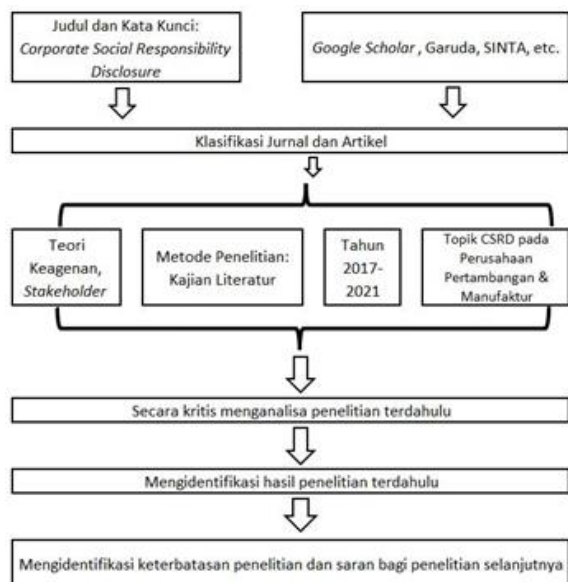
Judul dan Kata Kunci: *Corporate Social Responsibility Disclosure*

*Google Scholar* , Garuda, SINTA, etc.

Klasifikasi Jurnal dan Artikel

Teori Keagenan, *Stakeholder*

Metode Penelitian: Kajian Literatur

Tahun 2017-2021

Topik CSRD pada Perusahaan Pertambangan & Manufaktur

Secara kritis menganalisa penelitian terdahulu

Mengidentifikasi hasil penelitian terdahulu

Mengidentifikasi keterbatasan penelitian dan saran bagi penelitian selanjutnya